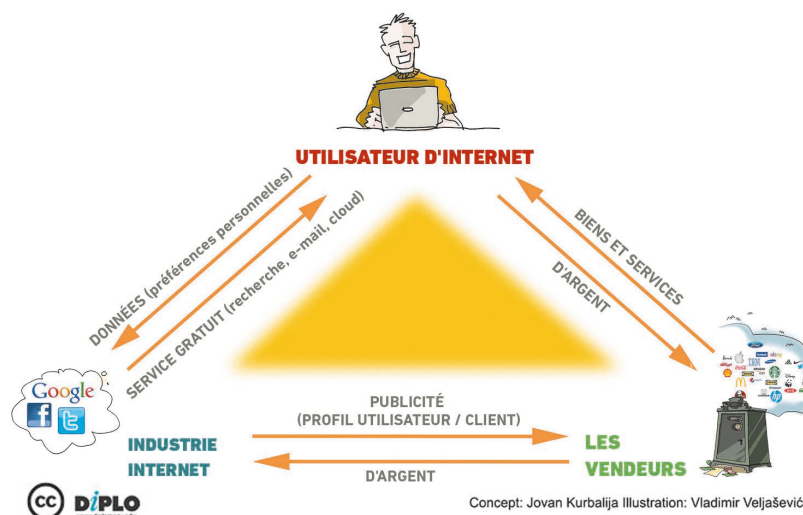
UTILISATEUR D'INTERNET

DONNÉES (préférences personnelles)

SERVICE GRATUIT (recherche, e-mail, cloud)

BIENS ET SERVICES

D'ARGENT

Google

INDUSTRIE INTERNET

PUBLICITÉ (PROFIL UTILISATEUR / CLIENT)

D'ARGENT

LES VENDEURS

cc DiPLO

Concept: Jovan Kurbalija Illustration: Vladimir Veljašević